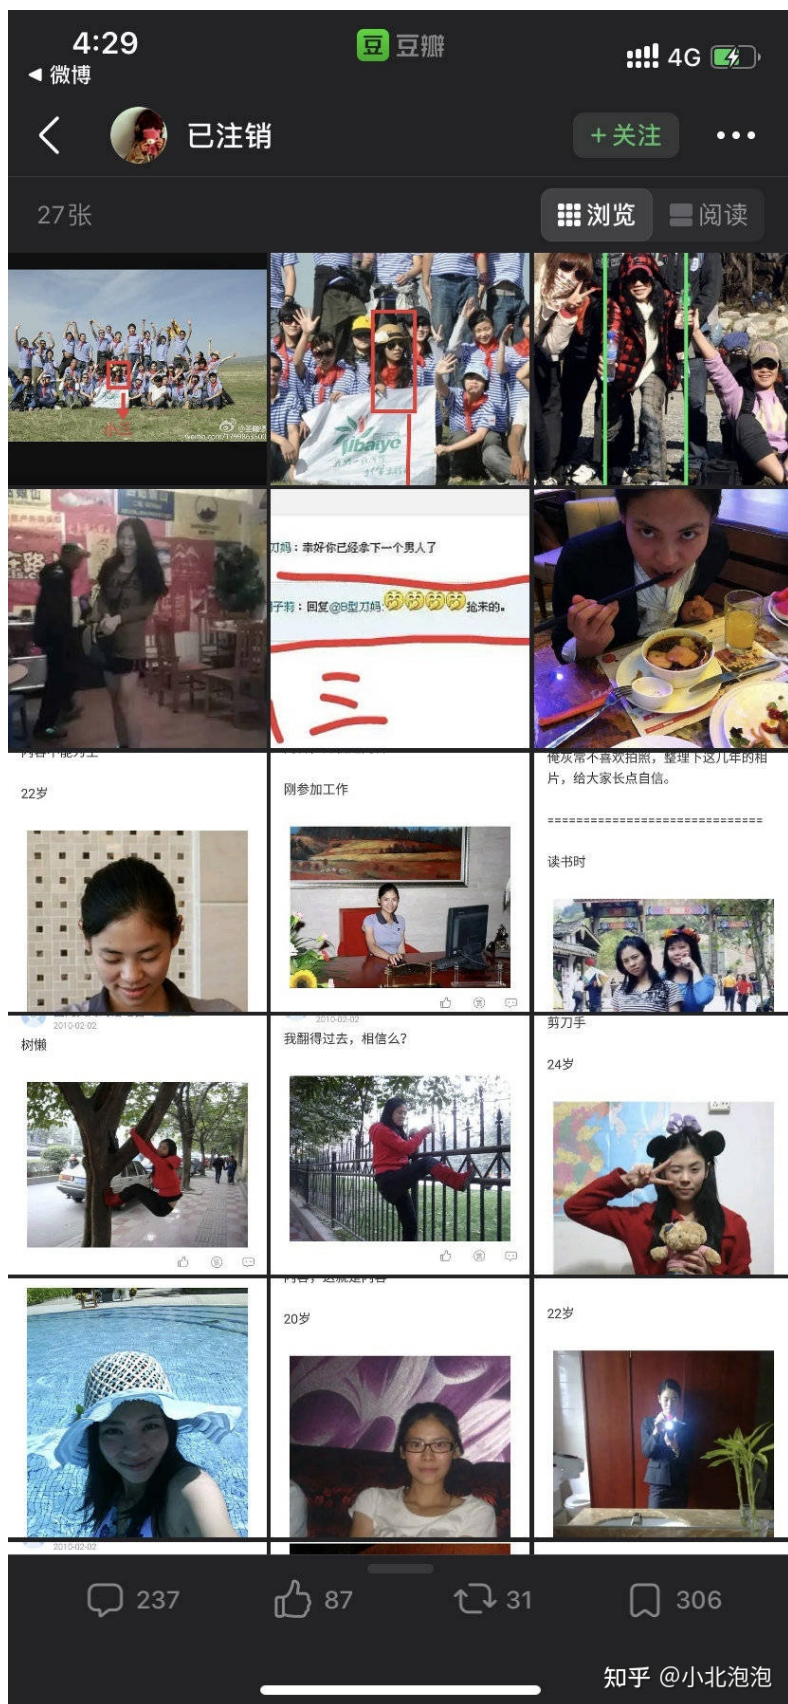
4:29
◀ 微博
豆 豆瓣
4G

已注销
+ 关注
•••

27张
浏览
阅读

小三

刀妈：幸好你已经拿下一个男人了
子莉：回复@B型刀妈：😭😭😭😭捡来的。

小三

22岁

刚参加工作

俺灰常不喜欢拍照，整理下这几年的相片，给大家长点自信。
==============================
读书时

2010-02-02
树懒

我翻得过去，相信么？

剪刀手
24岁

20岁

22岁

2010-02-02

237
87
31
306

知乎 @小北泡泡